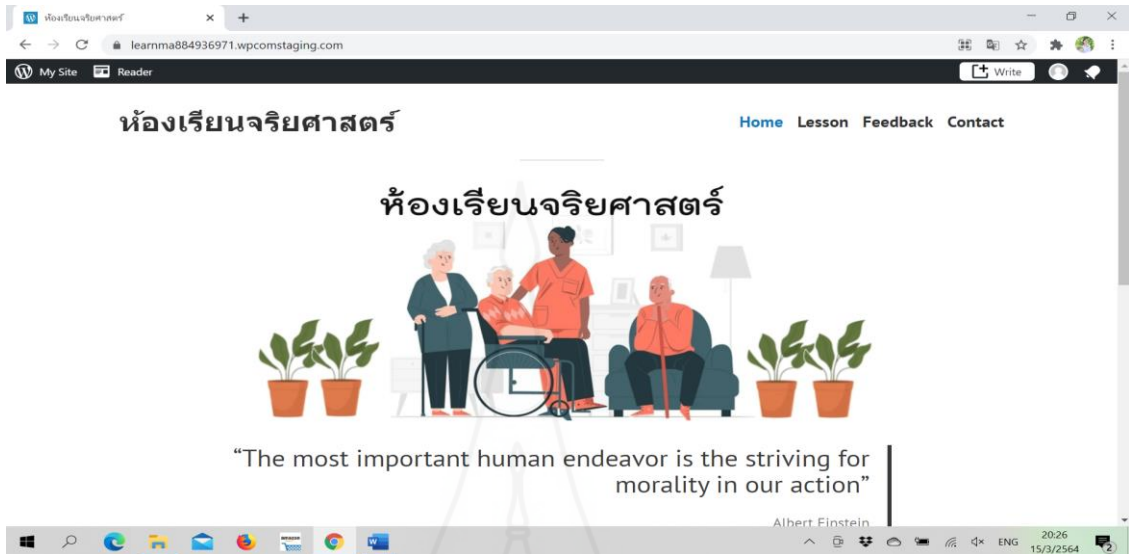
ห้องเรียนจริยศาสตร์
learnma884936971.wpcomstaging.com
My Site Reader
Write

ห้องเรียนจริยศาสตร์

Home Lesson Feedback Contact

ห้องเรียนจริยศาสตร์

“The most important human endeavor is the striving for morality in our action”

Albert Einstein

ENG 20:26 15/3/2564